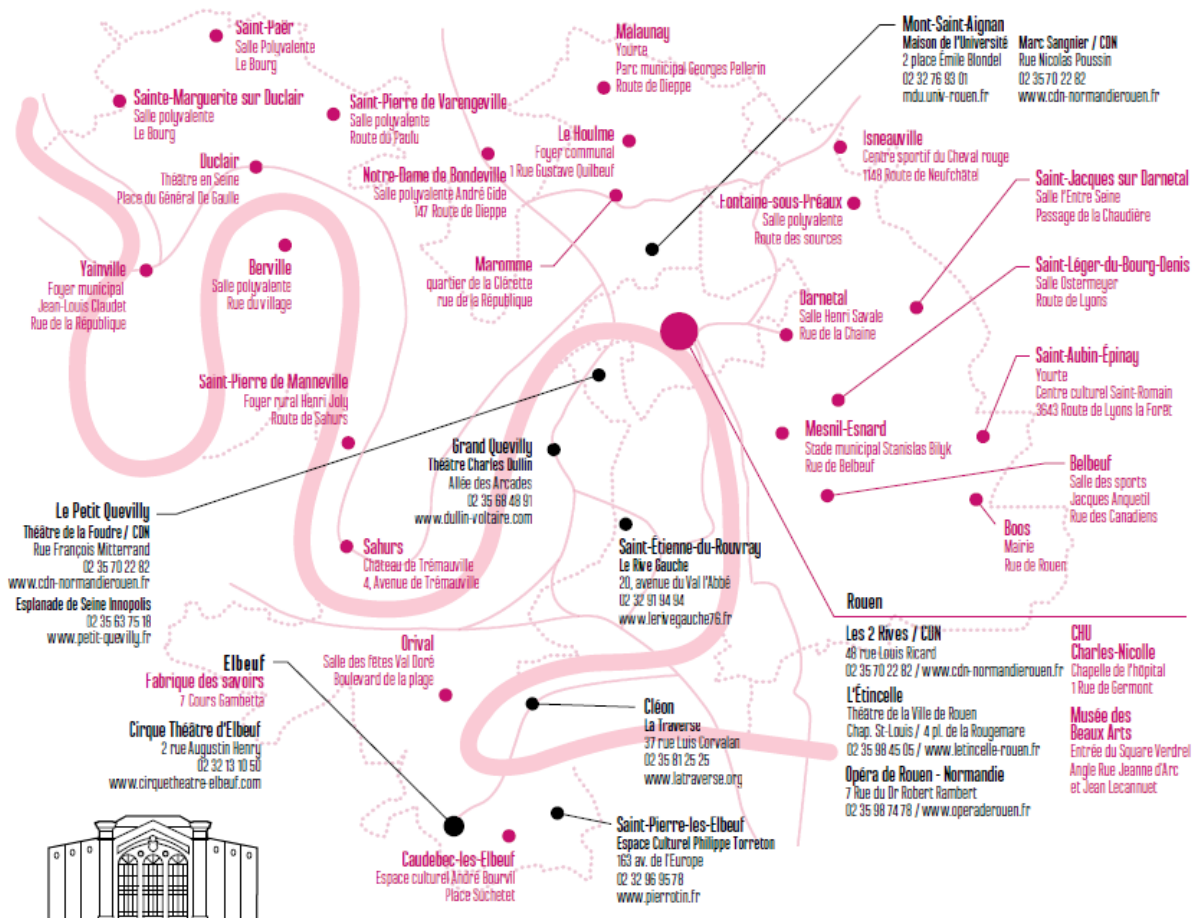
Saint-Paër
Salle Polyvalente
Le Bourg

Sainte-Marguerite sur Duclair
Salle polyvalente
Le Bourg

Saint-Pierre de Varengeville
Salle polyvalente
Route du Paulu

Malaunay
Yourte
Parc municipal Georges Pellerin
Route de Dieppe

Le Houlme
Foyer communal
1 Rue Gustave Quilbeuf

Mont-Saint-Aignan
Maison de l'Université
2 place Émile Blondel
02 32 76 93 01
mdu.univ-rouen.fr

Marc Sangnier / CDN
Rue Nicolas Poussin
02 35 70 22 82
www.cdn-normandierouen.fr

Duclair
Théâtre en Seine
Place du Général De Gaulle

Notre-Dame de Bondeville
Salle polyvalente André Gide
147 Route de Dieppe

Isneauville
Centre sportif du Cheval rouge
1148 Route de Neufchâtel

Saint-Jacques sur Darnetal
Salle l'Entre Seine
Passage de la Chaudière

Fontaine-sous-Préaux
Salle polyvalente
Route des sources

Yainville
Foyer municipal
Jean-Louis Claudet
Rue de la République

Berville
Salle polyvalente
Rue du village

Maromme
quartier de la Clérette
rue de la République

Saint-Léger-du-Bourg-Denis
Salle Ostermeyer
Route de Lyons

Darnetal
Salle Henri Savale
Rue de la Chaine

Saint-Aubin-Épinay
Yourte
Centre culturel Saint-Romain
3643 Route de Lyons la Forêt

Saint-Pierre de Manneville
Foyer rural Henri Joly
Route de Sahurs

Mesnil-Esnard
Stade municipal Stanislas Bilyk
Rue de Belbeuf

Grand Quevilly
Théâtre Charles Dullin
Allée des Arcades
02 35 68 48 91
www.dullin-voltaire.com

Belbeuf
Salle des sports
Jacques Anquetil
Rue des Canadiens

Le Petit Quevilly
Théâtre de la Foudre / CDN
Rue François Mitterrand
02 35 70 22 82
www.cdn-normandierouen.fr
Esplanade de Seine Innopolis
02 35 63 75 18
www.petit-quevilly.fr

Boos
Mairie
Rue de Rouen

Sahurs
Château de Trémauville
4, Avenue de Trémauville

Saint-Étienne-du-Rouvray
Le Rive Gauche
20, avenue du Val l'Abbé
02 32 91 94 94
www.lerivegauche76.fr

Rouen
Les 2 Rives / CDN
48 rue Louis Ricard
02 35 70 22 82 / www.cdn-normandierouen.fr

CHU
Charles-Nicolle
Chapelle de l'hôpital
1 Rue de Germont

Orival
Salle des fêtes Val Doré
Boulevard de la plage

Elbeuf
Fabrique des savoirs
7 Cours Gambetta

L'Étincelle
Théâtre de la Ville de Rouen
Chap. St-Louis / 4 pl. de la Rougemare
02 35 98 45 05 / www.letincelle-rouen.fr

Musée des Beaux Arts
Entrée du Square Verdrel
Angle Rue Jeanne d'Arc
et Jean Lecannuet

Cléon
La Traverse
37 rue Luis Corvalan
02 35 81 25 25
www.latraverse.org

Cirque Théâtre d'Elbeuf
2 rue Augustin Henry
02 32 13 10 50
www.cirquetheatre-elbeuf.com

Opéra de Rouen - Normandie
7 Rue du Dr Robert Rambert
02 35 98 74 78 / www.operaderouen.fr

Saint-Pierre-les-Elbeuf
Espace Culturel Philippe Torreton
163 av. de l'Europe
02 32 96 95 78
www.pierrotin.fr

Caudebec-les-Elbeuf
Espace culturel André Bourvil
Place Suchetet